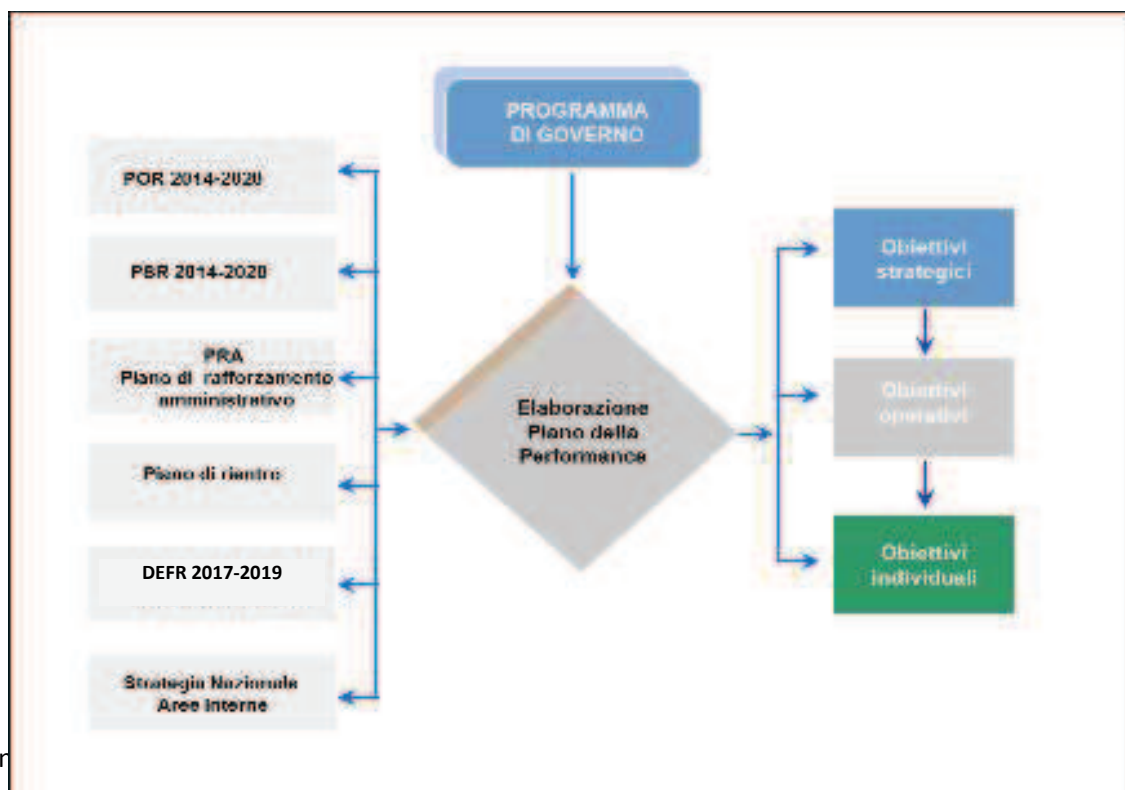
PROGRAMMA DI GOVERNO

POR 2014-2020

PSR 2014-2020

PRA
Piano di rafforzamento amministrativo

Piano di rientro

DEFR 2017-2019

Strategia Nazionale Aree Interne

Elaborazione Piano della Performance

Obiettivi strategici

Obiettivi operativi

Obiettivi individuali

n